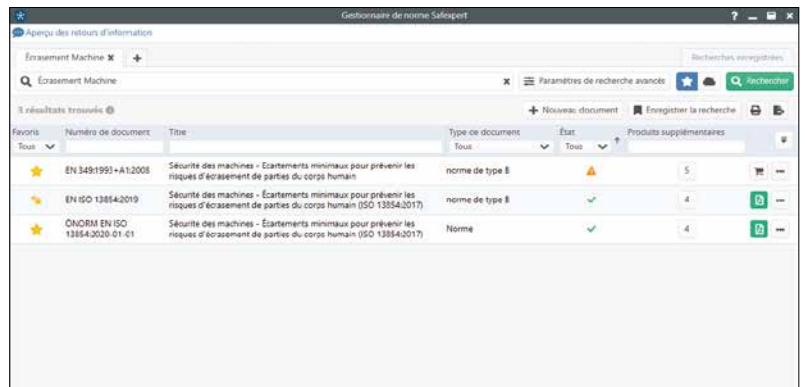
Gestionnaire de norme Safexpert

? — ■ ×

Aperçu des retours d'information

Écrasement Machine ✖ +

Recherches enregistrées

Écrasement Machine

Paramètres de recherche avancés

Rechercher

3 résultats trouvés

Nouveau document

Enregistrer la recherche

| Favoris | Numéro de document | Titre | Type de document | État | Produits supplémentaires | |
|---|---|---|---|---|---|---|
| Tous | | | Tous | Tous | | |
| ★ | EN 349:1993+A1:2008 | Sécurité des machines - Écartements minimaux pour prévenir les risques d'écrasement de parties du corps humain | norme de type B | ⚠ | 5 | |
| ★ | EN ISO 13854:2019 | Sécurité des machines - Écartements minimaux pour prévenir les risques d'écrasement de parties du corps humain (ISO 13854:2017) | norme de type B | ✓ | 4 | |
| ★ | ÖNORM EN ISO 13854:2020-01-01 | Sécurité des machines - Écartements minimaux pour prévenir les risques d'écrasement de parties du corps humain (ISO 13854:2017) | Norme | ✓ | 4 | |